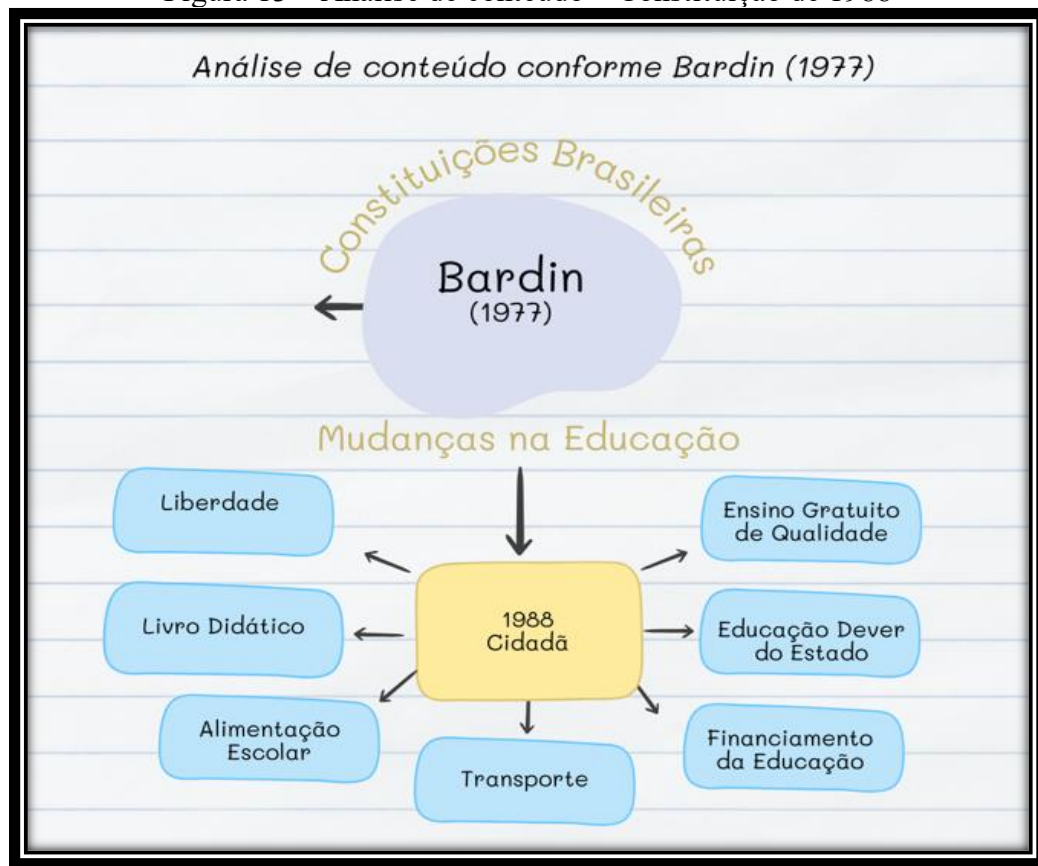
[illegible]

Análise de conteúdo conforme Bardin (1977)

Constituições Brasileiras

Bardin
(1977)

Mudanças na Educação

Liberdade

Ensino Gratuito de Qualidade

1988
Cidadã

Livro Didático

Educação Dever do Estado

Alimentação Escolar

Transporte

Financiamento da Educação